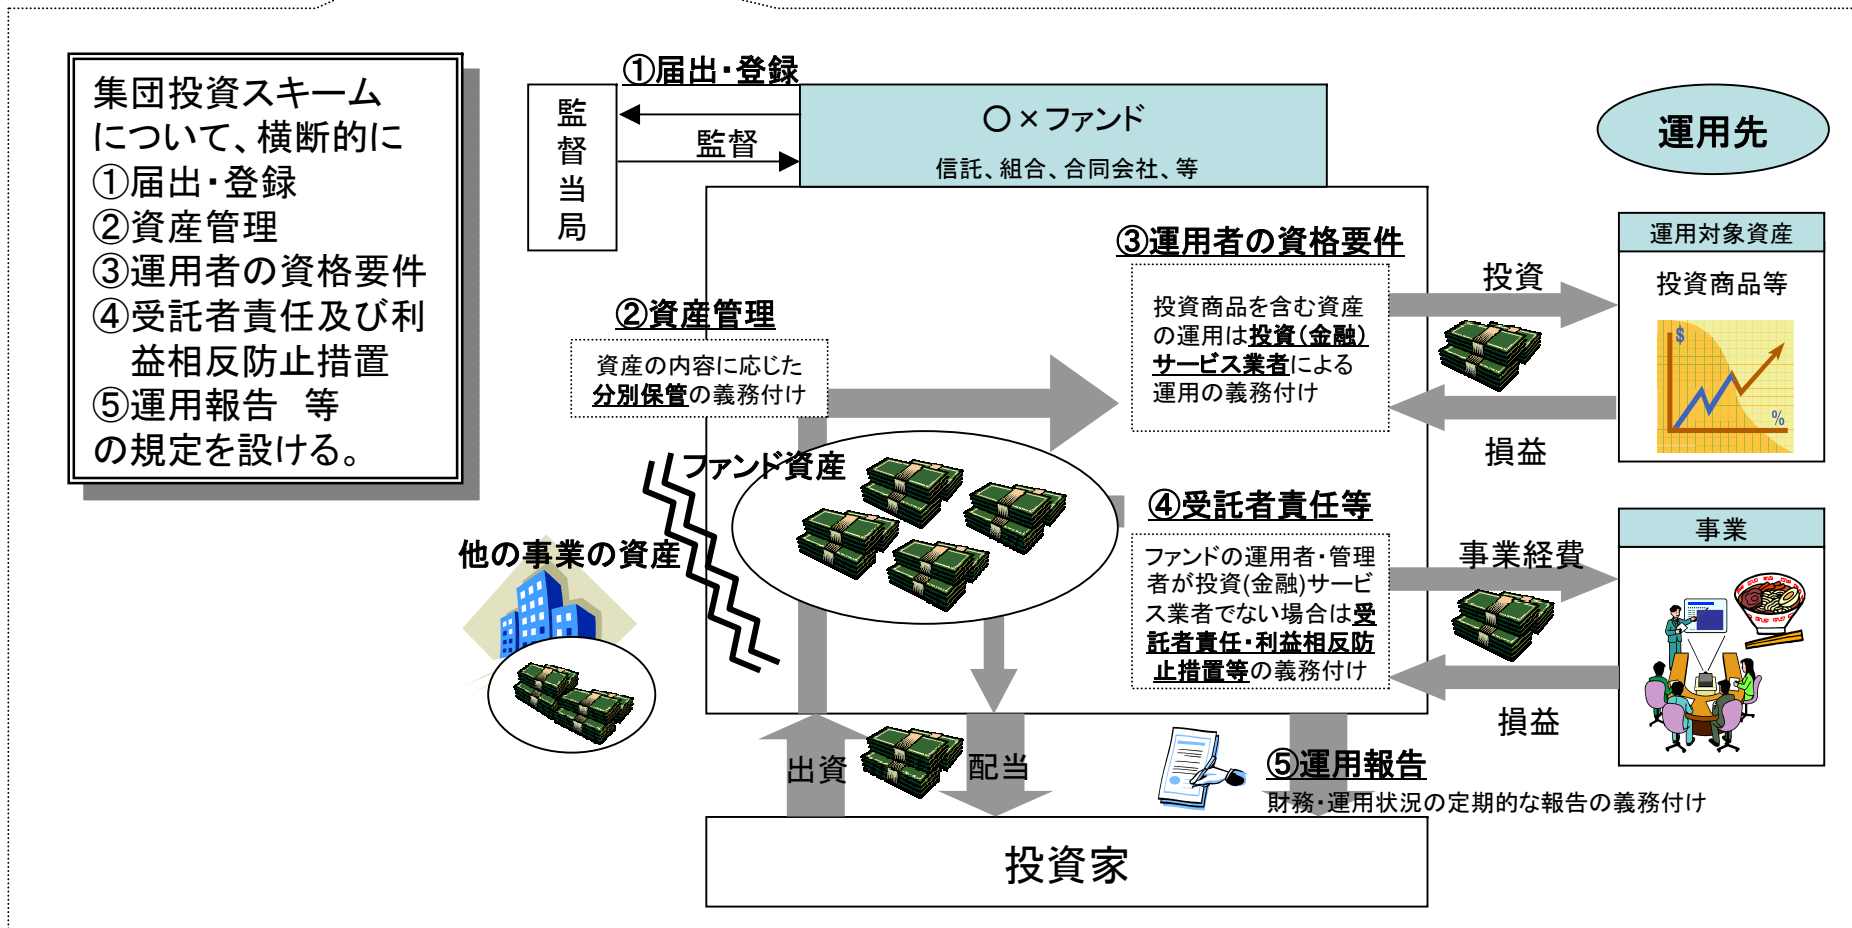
集団投資スキームについて、横断的に
①届出・登録
②資産管理
③運用者の資格要件
④受託者責任及び利益相反防止措置
⑤運用報告 等
の規定を設ける。

①届出・登録

監督当局

監督

○×ファンド
信託、組合、合同会社、等

運用先

③運用者の資格要件
投資商品を含む資産の運用は投資(金融)サービス業者による運用の義務付け

投資

損益

運用対象資産
投資商品等

$

%

②資産管理
資産の内容に応じた分別保管の義務付け

ファンド資産

他の事業の資産

④受託者責任等
ファンドの運用者・管理者が投資(金融)サービス業者でない場合は受託者責任・利益相反防止措置等の義務付け

事業経費

損益

事業

出資

配当

⑤運用報告
財務・運用状況の定期的な報告の義務付け

投資家